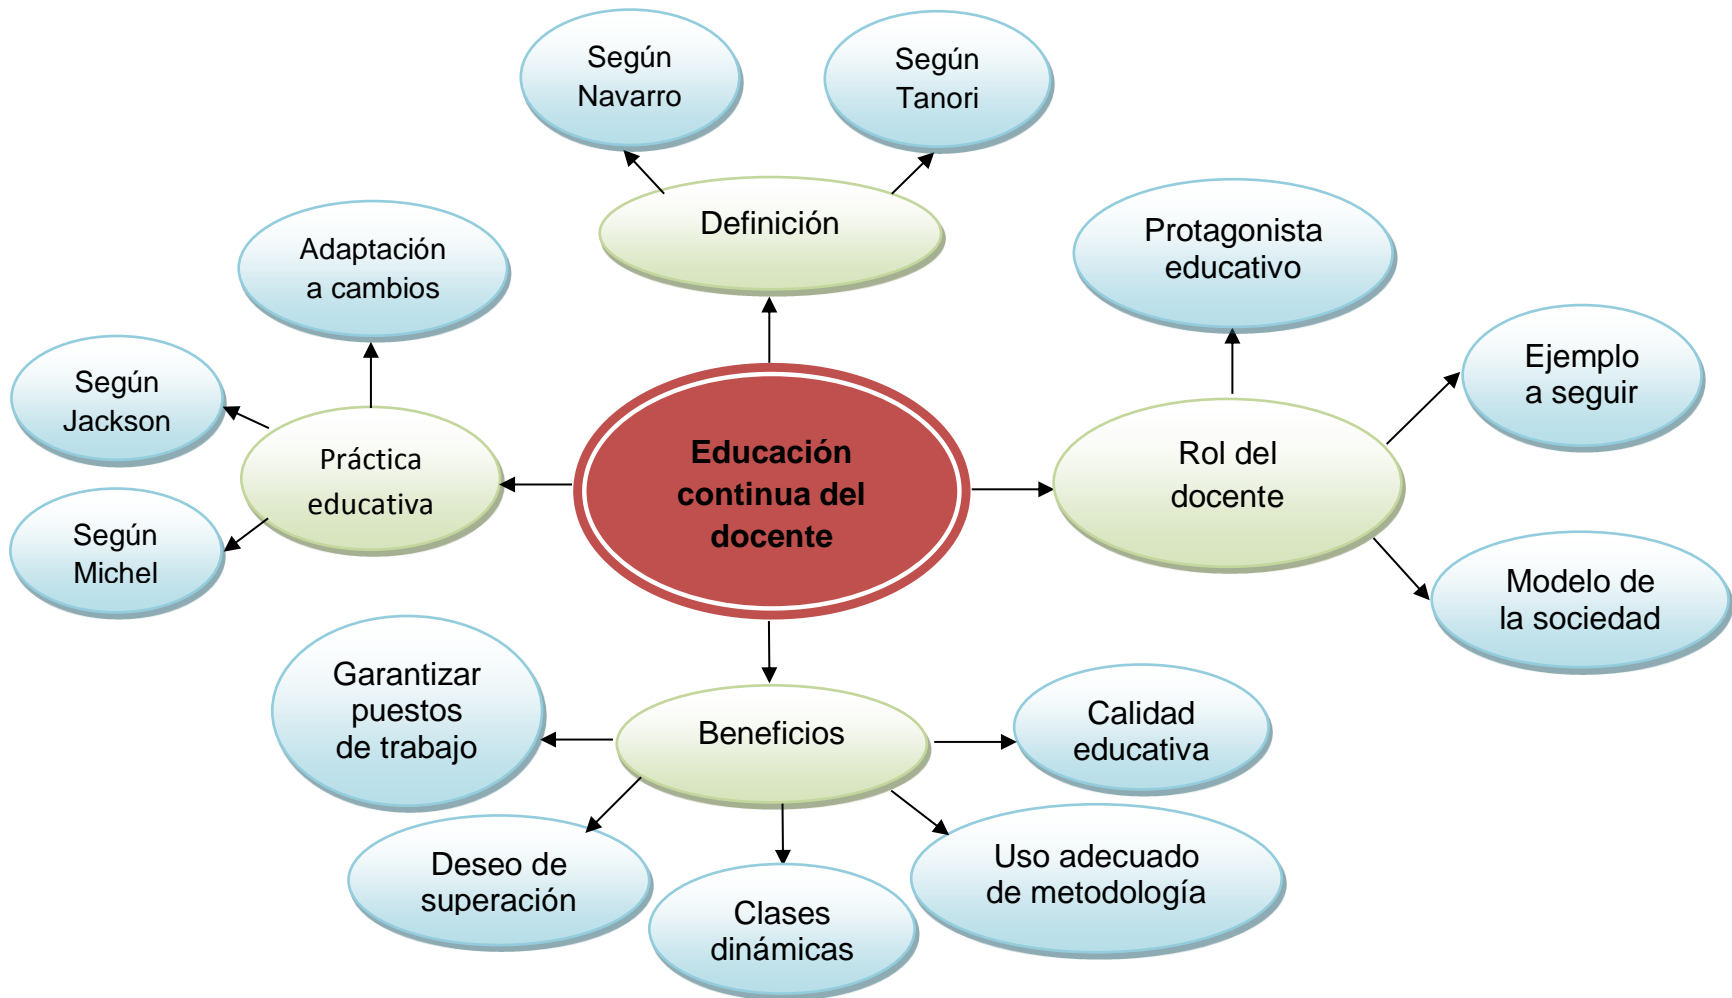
Según Navarro

Según Tanori

Definición

Adaptación a cambios

Protagonista educativo

Según Jackson

Práctica educativa

Educación continua del docente

Rol del docente

Ejemplo a seguir

Según Michel

Modelo de la sociedad

Garantizar puestos de trabajo

Beneficios

Calidad educativa

Deseo de superación

Clases dinámicas

Uso adecuado de metodología